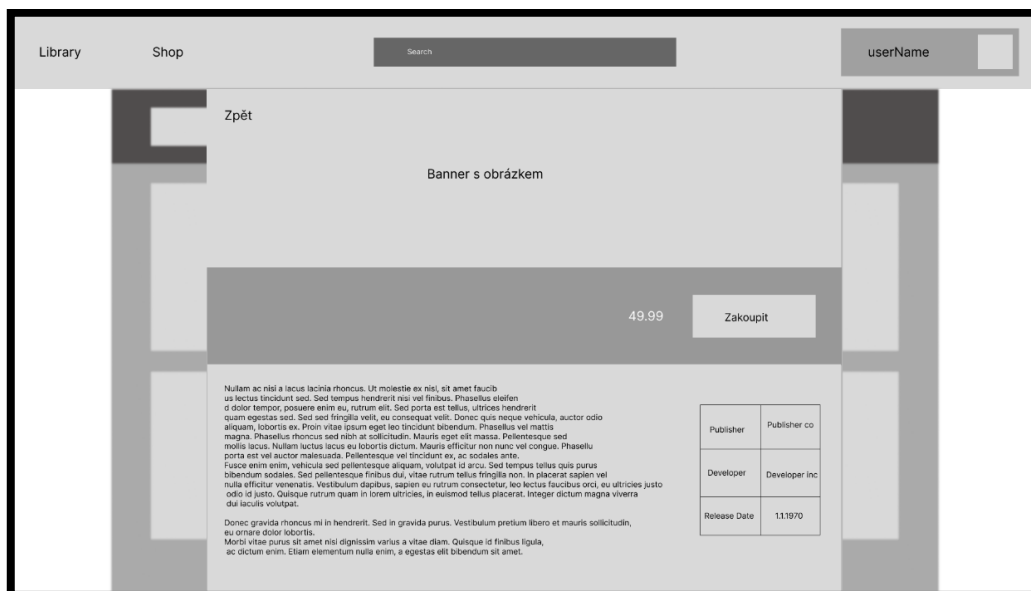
Library Shop Search userName

Zpět

Banner s obrázkem

49.99 Zakoupit

Nullam ac nisi a lacus lacinia rhoncus. Ut molestie ex nisl, sit amet faucibus lectus tincidunt sed. Sed tempus hendrerit nisi vel finibus. Phasellus eleifend dolor tempor, posuere enim eu, rutrum elit. Sed porta est tellus, ultrices hendrerit quam egestas sed. Sed sed fringilla velit, eu consequat velit. Donec quis neque vehicula, auctor odio aliquam, lobortis ex. Proin vitae ipsum eget leo tincidunt bibendum. Phasellus vel mattis magna. Phasellus rhoncus sed nibh at sollicitudin. Mauris eget elit massa. Pellentesque sed mollis lacus. Nullam luctus lacus eu lobortis dictum. Mauris efficitur non nunc vel congue. Phasellu porta est vel auctor malesuada. Pellentesque vel tincidunt ex, ac sodales ante. Fusce enim enim, vehicula sed pellentesque aliquam, volutpat id arcu. Sed tempus tellus quis purus bibendum sodales. Sed pellentesque finibus dui, vitae rutrum tellus fringilla non. In placerat sapien vel nulla efficitur venenatis. Vestibulum dapibus, sapien eu rutrum consectetur, leo lectus faucibus orci, eu ultricies justo odio id justo. Quisque rutrum quam in lorem ultricies, in euismod tellus placerat. Integer dictum magna viverra dui iaculis volutpat.

Donec gravida rhoncus mi in hendrerit. Sed in gravida purus. Vestibulum pretium libero et mauris sollicitudin, eu ornare dolor lobortis.
Morbi vitae purus sit amet nisi dignissim varius a vitae diam. Quisque id finibus ligula, ac dictum enim. Etiam elementum nulla enim, a egestas elit bibendum sit amet.

| Publisher | Publisher co |
|---|---|
| Developer | Developer inc |
| Release Date | 1.1.1970 |